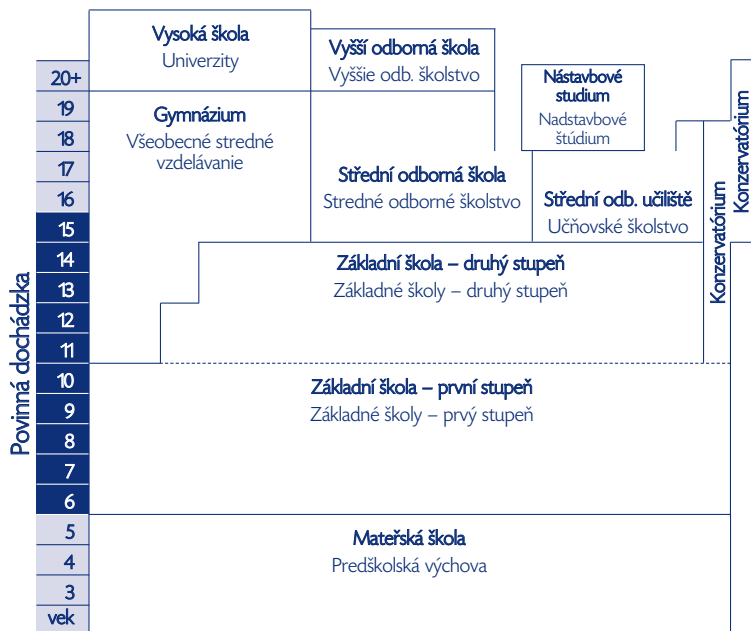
Vysoká škola
Univerzity

Vyšší odborná škola
Vyššie odb. školstvo

Nástavbové studium
Nadstavbové štúdium

Konzervatórium

20+
19
18
17
16
15
14
13
12
11
10
9
8
7
6
5
4
3
vek

Povinná dochádzka

Gymnázium
Všeobecné stredné vzdelávanie

Střední odborná škola
Stredné odborné školstvo

Střední odb. učiliště
Učňovské školstvo

Konzervatórium

Základní škola – druhý stupeň
Základné školy – druhý stupeň

Základní škola – první stupeň
Základné školy – prvý stupeň

Mateřská škola
Predškolská výchova